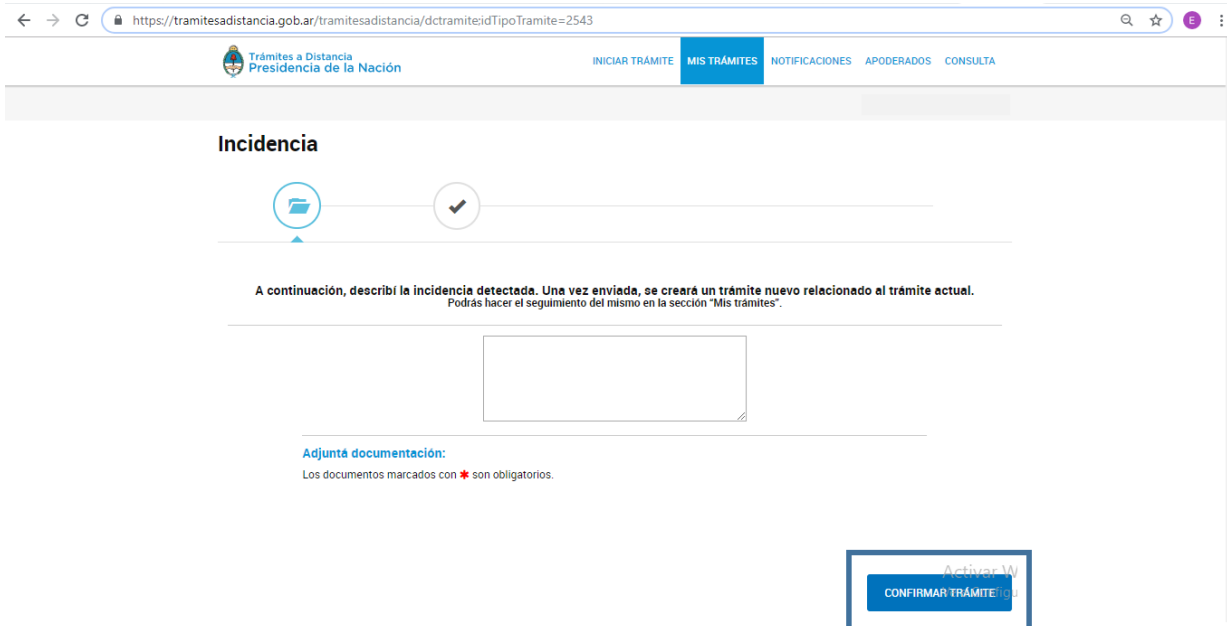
https://tramitesadistancia.gob.ar/tramitesadistancia/dctramite:idTipoTramite=2543

E

Trámites a Distancia
Presidencia de la Nación

INICIAR TRÁMITE MIS TRÁMITES NOTIFICACIONES APODERADOS CONSULTA

Incidencia

A continuación, describí la incidencia detectada. Una vez enviada, se creará un trámite nuevo relacionado al trámite actual.
Podrás hacer el seguimiento del mismo en la sección "Mis trámites".

Adjuntá documentación:

Los documentos marcados con * son obligatorios.

Activar W
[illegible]figu

CONFIRMAR TRÁMITE